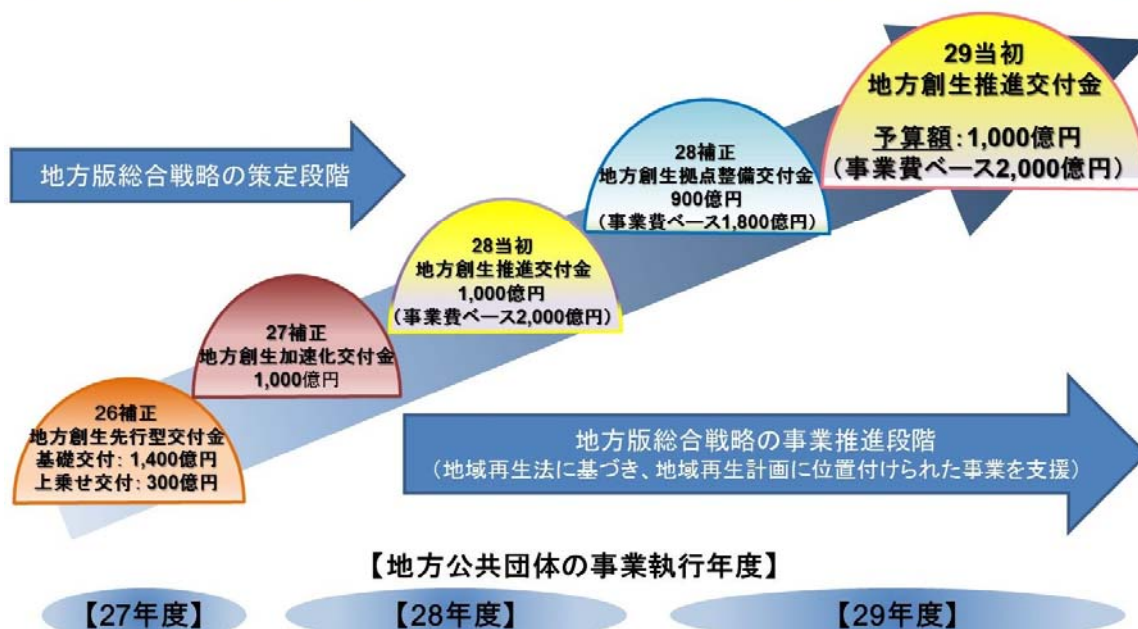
29当初
地方創生推進交付金
予算額：1,000億円
（事業費ベース2,000億円）

地方版総合戦略の策定段階

28補正
地方創生拠点整備交付金
900億円
（事業費ベース1,800億円）

28当初
地方創生推進交付金
1,000億円
（事業費ベース2,000億円）

27補正
地方創生加速化交付金
1,000億円

26補正
地方創生先行型交付金
基礎交付：1,400億円
上乗せ交付：300億円

地方版総合戦略の事業推進段階
（地域再生法に基づき、地域再生計画に位置付けられた事業を支援）

【地方公共団体の事業執行年度】

【27年度】
【28年度】
【29年度】